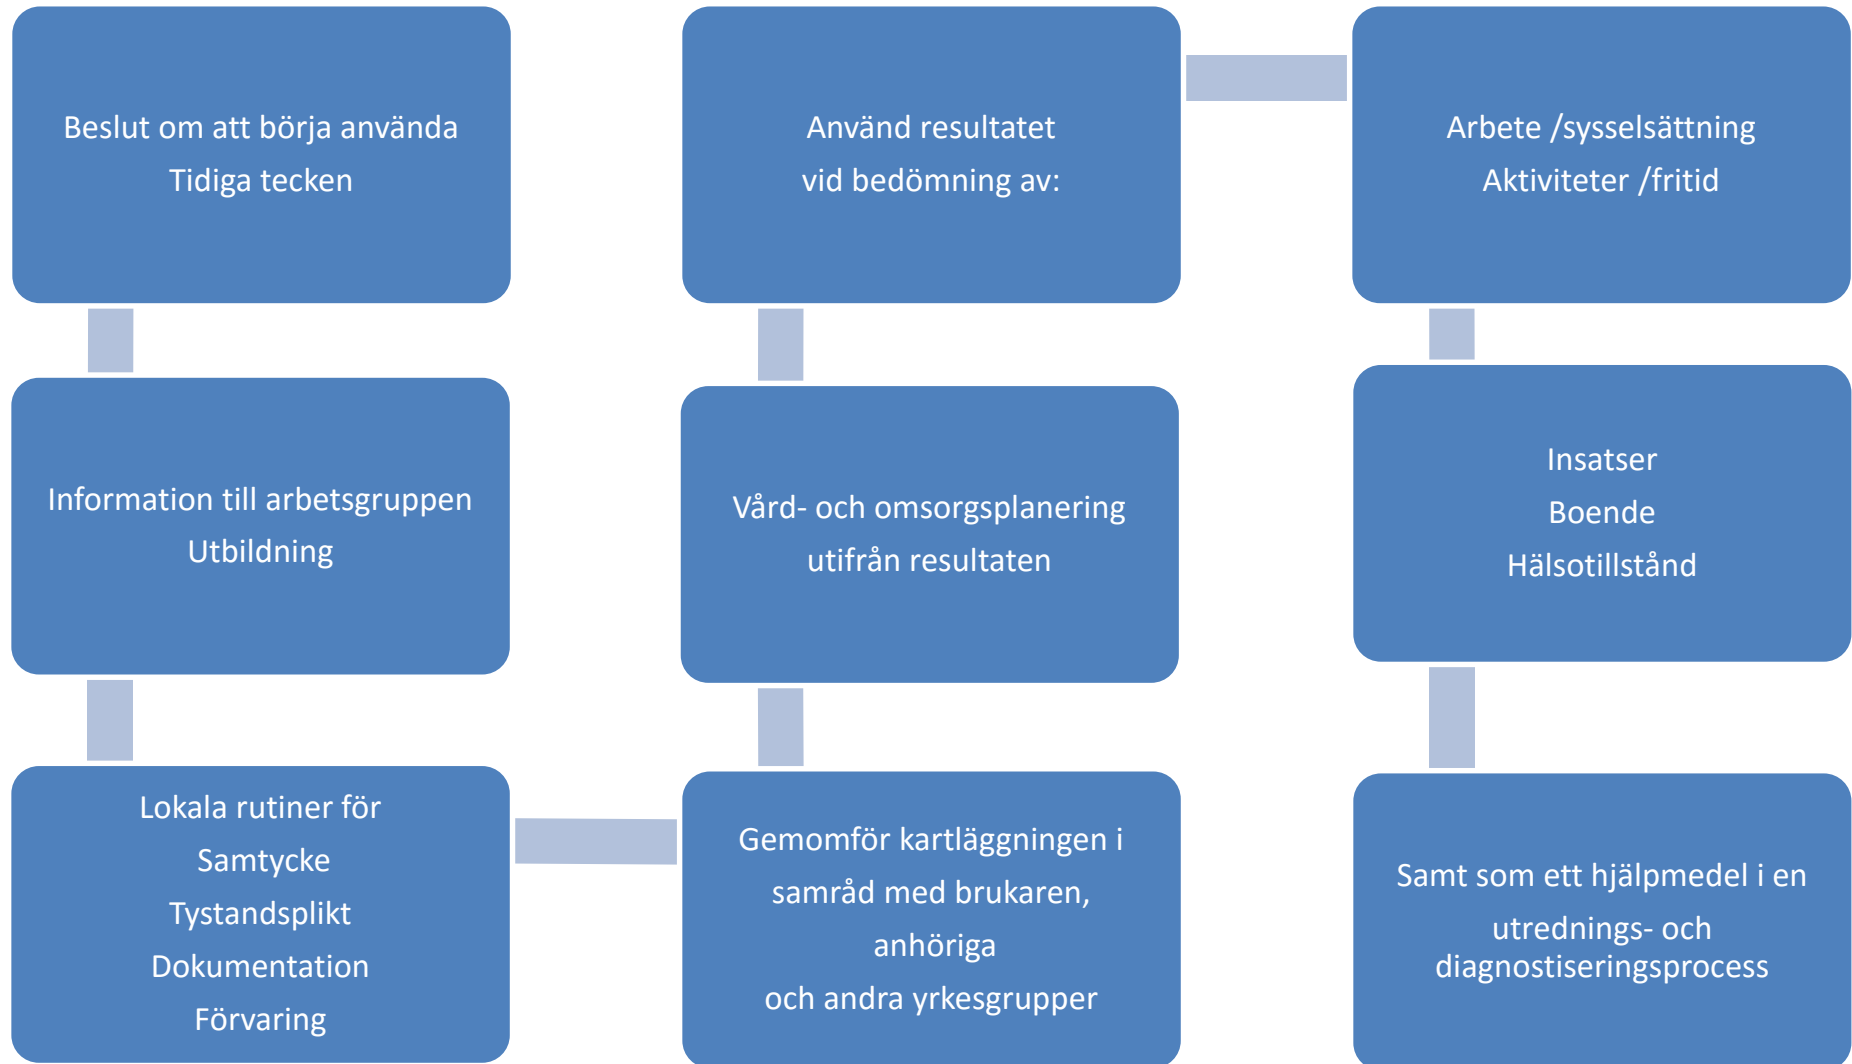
Beslut om att börja använda
Tidiga tecken

Information till arbetsgruppen
Utbildning

Lokala rutiner för
Samtycke
Tystandsplikt
Dokumentation
Förvaring

Gemomför kartläggningen i samråd med brukaren, anhöriga
och andra yrkesgrupper

Vård- och omsorgsplanering utifrån resultaten

Använd resultatet
vid bedömning av:

Arbete /sysselsättning
Aktiviteter /fritid

Insatser
Boende
Hälsotillstånd

Samt som ett hjälpmedel i en
utrednings- och diagnostiseringsprocess